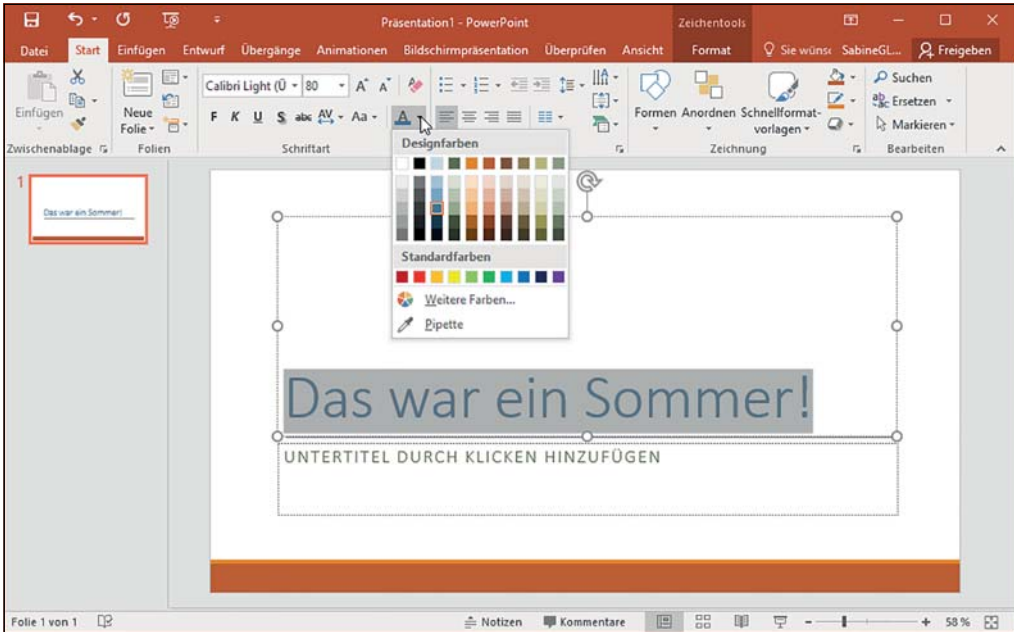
Präsentation1 - PowerPoint

Zeichentools

Datei Start Einfügen Entwurf Übergänge Animationen Bildschirmpräsentation Überprüfen Ansicht Format Sie wünsc SabineGL... Freigeben

Einfügen

Zwischenablage

Neue Folie

Folien

Calibri Light (Ü 80

F K U S abc AV Aa

Schriftart

Formen Anordnen Schnellformatvorlagen

Zeichnung

Suchen

Ersetzen

Markieren

Bearbeiten

Designfarben

Standardfarben

Weitere Farben...

Pipette

1

Das war ein Sommer!

Das war ein Sommer!

UNTERTITEL DURCH KLICKEN HINZUFÜGEN

Folie 1 von 1

Notizen Kommentare

58 %